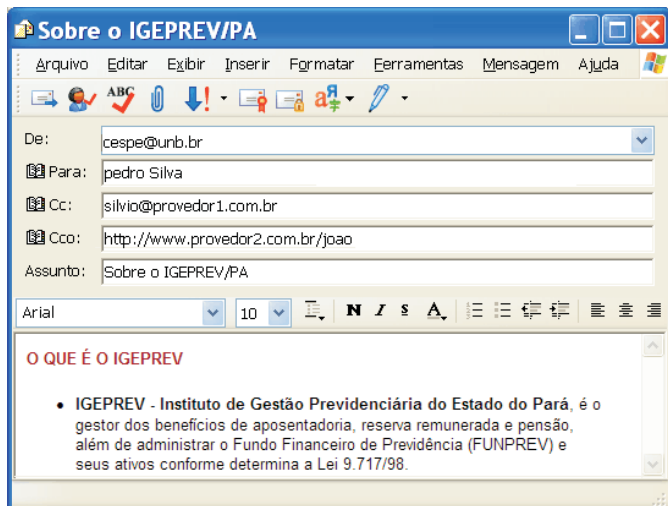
Sobre o IGEPREV/PA

Arquivo Editar Exibir Inserir Formatar Ferramentas Mensagem Ajuda

ABC

De: cespe@unb.br

Para: pedro Silva

Cc: silvio@provedor1.com.br

Cco: http://www.provedor2.com.br/joao

Assunto: Sobre o IGEPREV/PA

Arial 10 N I S A

O QUE É O IGEPREV

- **IGEPREV - Instituto de Gestão Previdenciária do Estado do Pará**, é o gestor dos benefícios de aposentadoria, reserva remunerada e pensão, além de administrar o Fundo Financeiro de Previdência (FUNPREV) e seus ativos conforme determina a Lei 9.717/98.